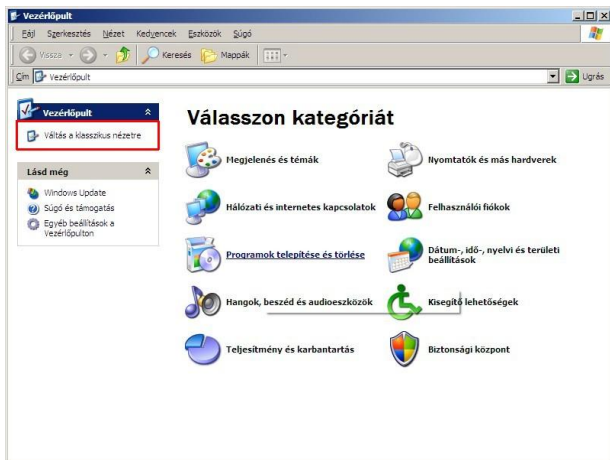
Vezérlőpult

Fájl Szerkesztés Nézet Kedvencek Eszközök Súgó

Vissza Keresés Mappák

Cím Vezérlőpult

Ugrás

Vezérlőpult

Váltás a klasszikus nézetre

Lásd még

Windows Update

Súgó és támogatás

Egyéb beállítások a Vezérlőpulton

Válasszon kategóriát

Megjelenés és témák

Nyomtatók és más hardverek

Hálózati és internetes kapcsolatok

Felhasználói fiókok

Programok telepítése és törlése

Dátum-, idő-, nyelvi és területi beállítások

Hangok, beszéd és audioeszközök

Kisegítő lehetőségek

Teljesítmény és karbantartás

Biztonsági központ